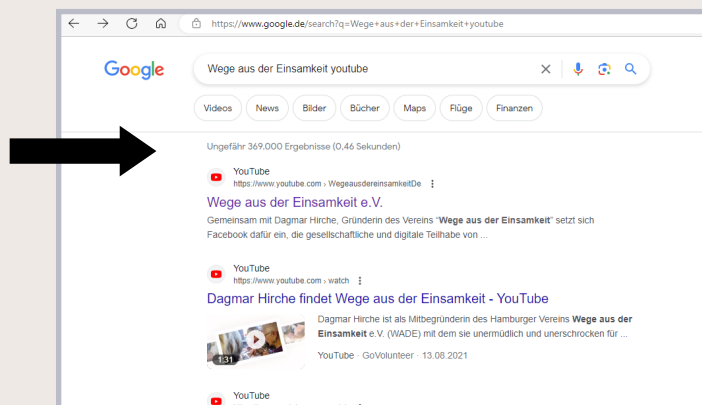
https://www.google.de/search?q=Wege+aus+der+Einsamkeit+youtube

Google

Wege aus der Einsamkeit youtube

Videos News Bilder Bücher Maps Flüge Finanzen

Ungefähr 369.000 Ergebnisse (0,46 Sekunden)

YouTube
https://www.youtube.com › WegeausdereinsamkeitDe

Wege aus der Einsamkeit e.V.

Gemeinsam mit Dagmar Hirche, Gründerin des Vereins "Wege aus der Einsamkeit" setzt sich Facebook dafür ein, die gesellschaftliche und digitale Teilhabe von ...

YouTube
https://www.youtube.com › watch

Dagmar Hirche findet Wege aus der Einsamkeit - YouTube

Dagmar Hirche ist als Mitbegründerin des Hamburger Vereins Wege aus der Einsamkeit e.V. (WADE) mit dem sie unermüdlich und unerschrocken für ...

1:31

YouTube · GoVolunteer · 13.08.2021

YouTube